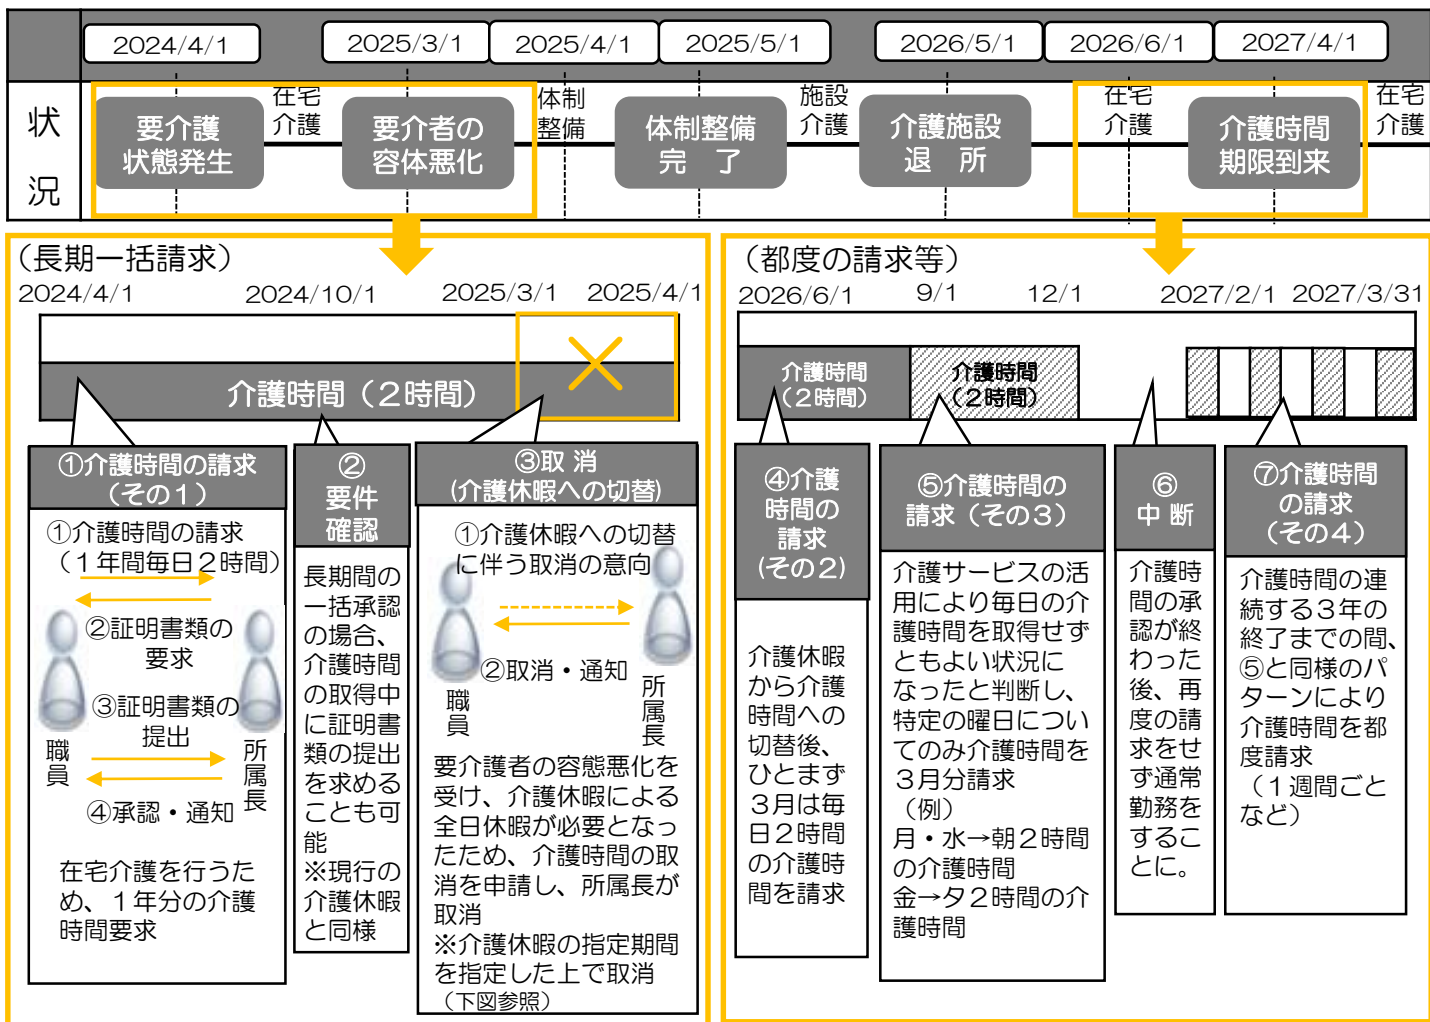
2024/4/1 2025/3/1 2025/4/1 2025/5/1 2026/5/1 2026/6/1 2027/4/1

状況

要介護状態発生

在宅介護

要介者の容体悪化

体制整備

体制整備完　了

施設介護

介護施設退　所

在宅介護

介護時間期限到来

在宅介護

（長期一括請求）

2024/4/1 2024/10/1 2025/3/1 2025/4/1

介護時間（2時間）

①介護時間の請求（その１）

①介護時間の請求（１年間毎日２時間）

②証明書類の要求

③証明書類の提出

④承認・通知

職員

所属長

在宅介護を行うため、１年分の介護時間要求

②要件確認

長期間の一括承認の場合、介護時間の取得中に証明書類の提出を求めることも可能
※現行の介護休暇と同様

③取 消（介護休暇への切替）

①介護休暇への切替に伴う取消の意向

②取消・通知

職員

所属長

要介護者の容態悪化を受け、介護休暇による全日休暇が必要となったため、介護時間の取消を申請し、所属長が取消
※介護休暇の指定期間を指定した上で取消
（下図参照）

（都度の請求等）

2026/6/1 9/1 12/1 2027/2/1 2027/3/31

介護時間（2時間）

介護時間（2時間）

④介護時間の請求（その2）

介護休暇から介護時間への切替後、ひとまず３月は毎日２時間の介護時間を請求

⑤介護時間の請求（その３）

介護サービスの活用により毎日の介護時間を取得せずともよい状況になったと判断し、特定の曜日についてのみ介護時間を３月分請求
（例）
月・水→朝２時間の介護時間
金→夕２時間の介護時間

⑥中 断

介護時間の承認が終わった後、再度の請求をせず通常勤務をすることに。

⑦介護時間の請求（その４）

介護時間の連続する３年の終了までの間、⑤と同様のパターンにより介護時間を都度請求
（１週間ごとなど）